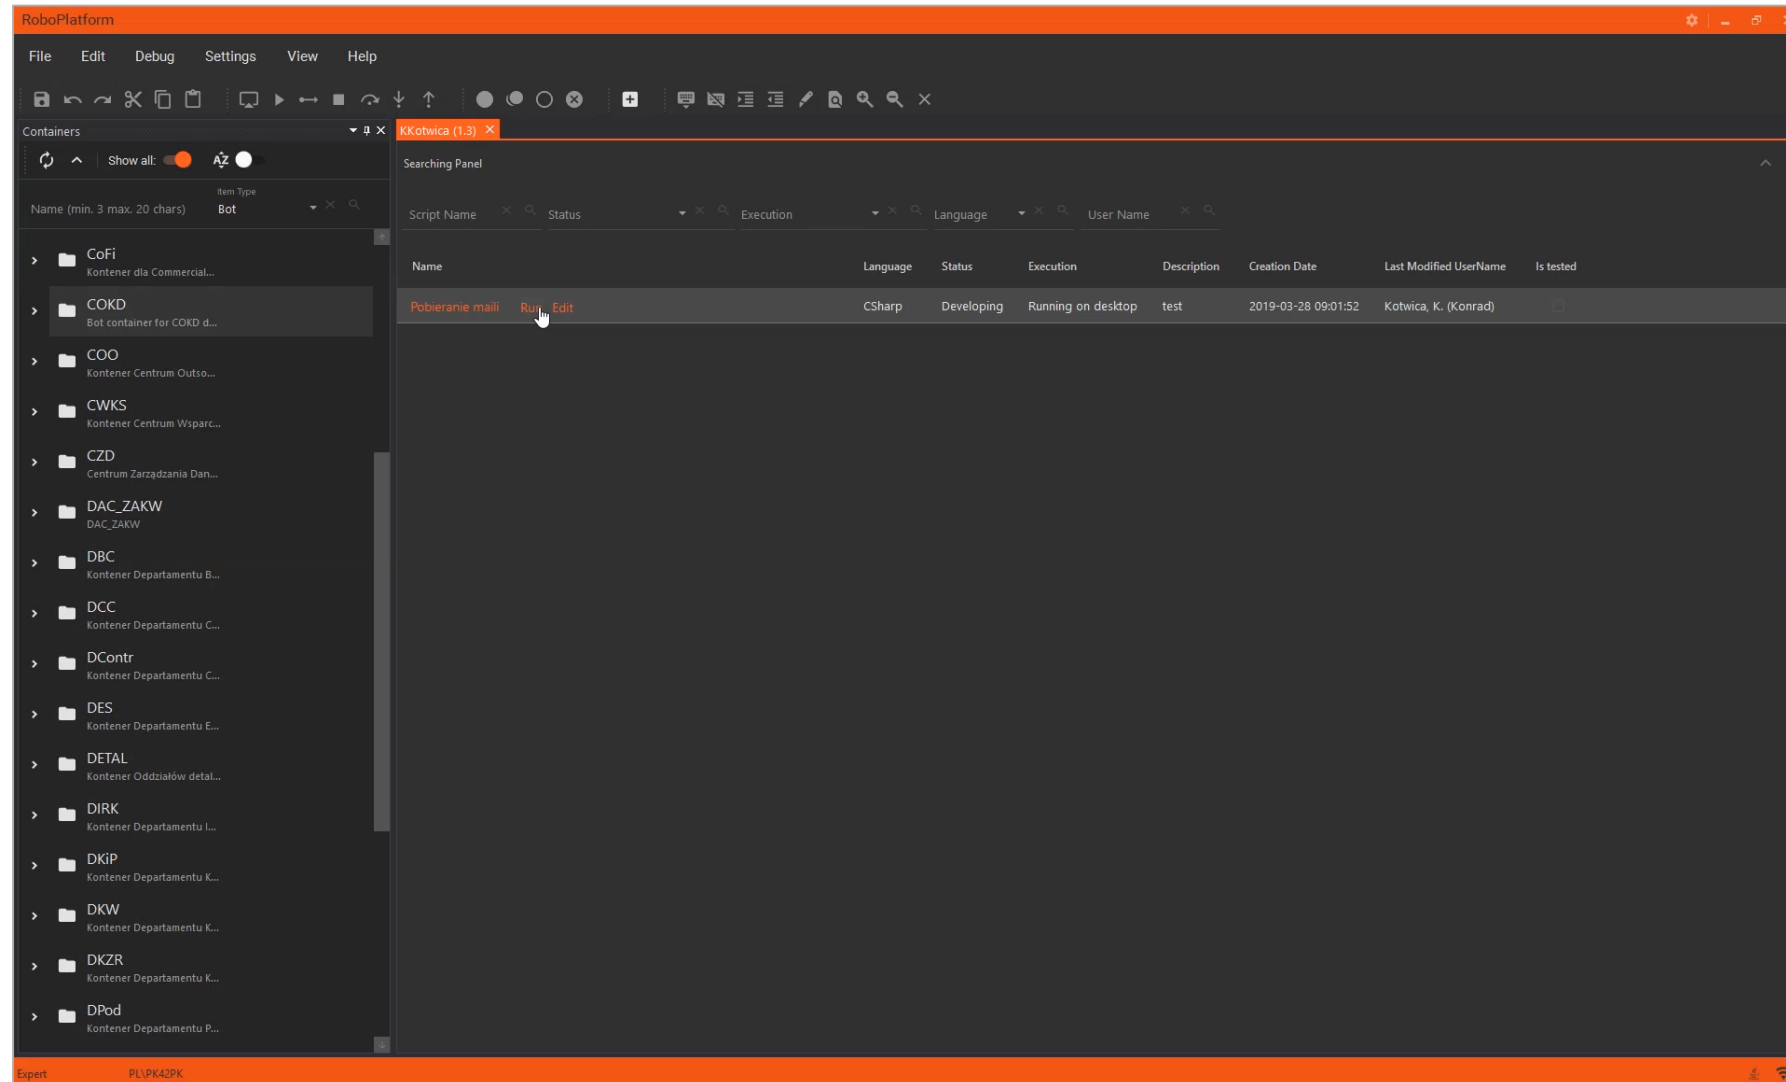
RoboPlatform

File Edit Debug Settings View Help

Containers

Show all:

Name (min. 3 max. 20 chars)

Item Type
Bot

CoFi
Kontener dla Commercial...

COKD
Bot container for COKD d...

COO
Kontener Centrum Outso...

CWKS
Kontener Centrum Wsparc...

CZD
Centrum Zarządzania Dan...

DAC_ZAKW
DAC_ZAKW

DBC
Kontener Departamentu B...

DCC
Kontener Departamentu C...

DContr
Kontener Departamentu C...

DES
Kontener Departamentu E...

DETAL
Kontener Oddziałów detal...

DIRK
Kontener Departamentu I...

DKiP
Kontener Departamentu K...

DKW
Kontener Departamentu K...

DKZR
Kontener Departamentu K...

DPod
Kontener Departamentu P...

KKotwica (1.3)

Searching Panel

Script Name

Status

Execution

Language

User Name

| Name | Language | Status | Execution | Description | Creation Date | Last Modified UserName | Is tested |
|---|---|---|---|---|---|---|---|
| Pobieranie maili Run Edit | CSharp | Developing | Running on desktop | test | 2019-03-28 09:01:52 | Kotwica, K. (Konrad) | |

Expert PL\PK42PK